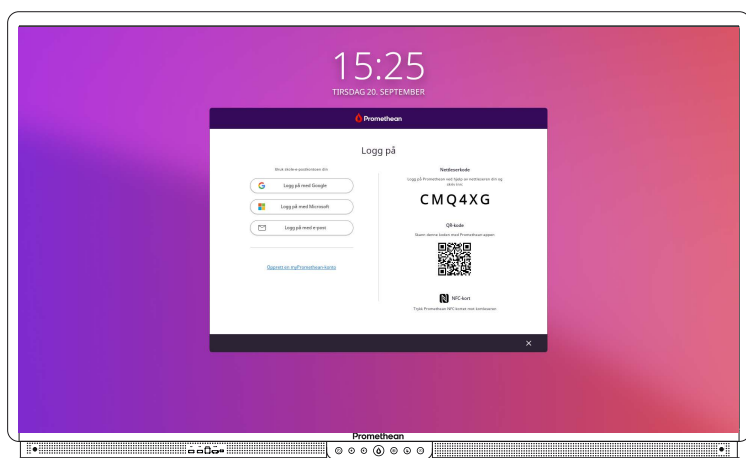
15:25
TIRSDAG 20. SEPTEMBER

Promethean

Logg på

Bruk skolens påloggingsinfo din

Logg på med Google

Logg på med Microsoft

Logg på med e-post

Opprett en myPromethean-konto

Nettleserkode

Logg på Promethean ved hjelp av nettleseren din og skriv inn:

CMQ4XG

QR-kode

Skann denne koden med Promethean-appen

NFC-kort

Trykk Promethean NFC-kortet mot tavlesøren

×

Promethean